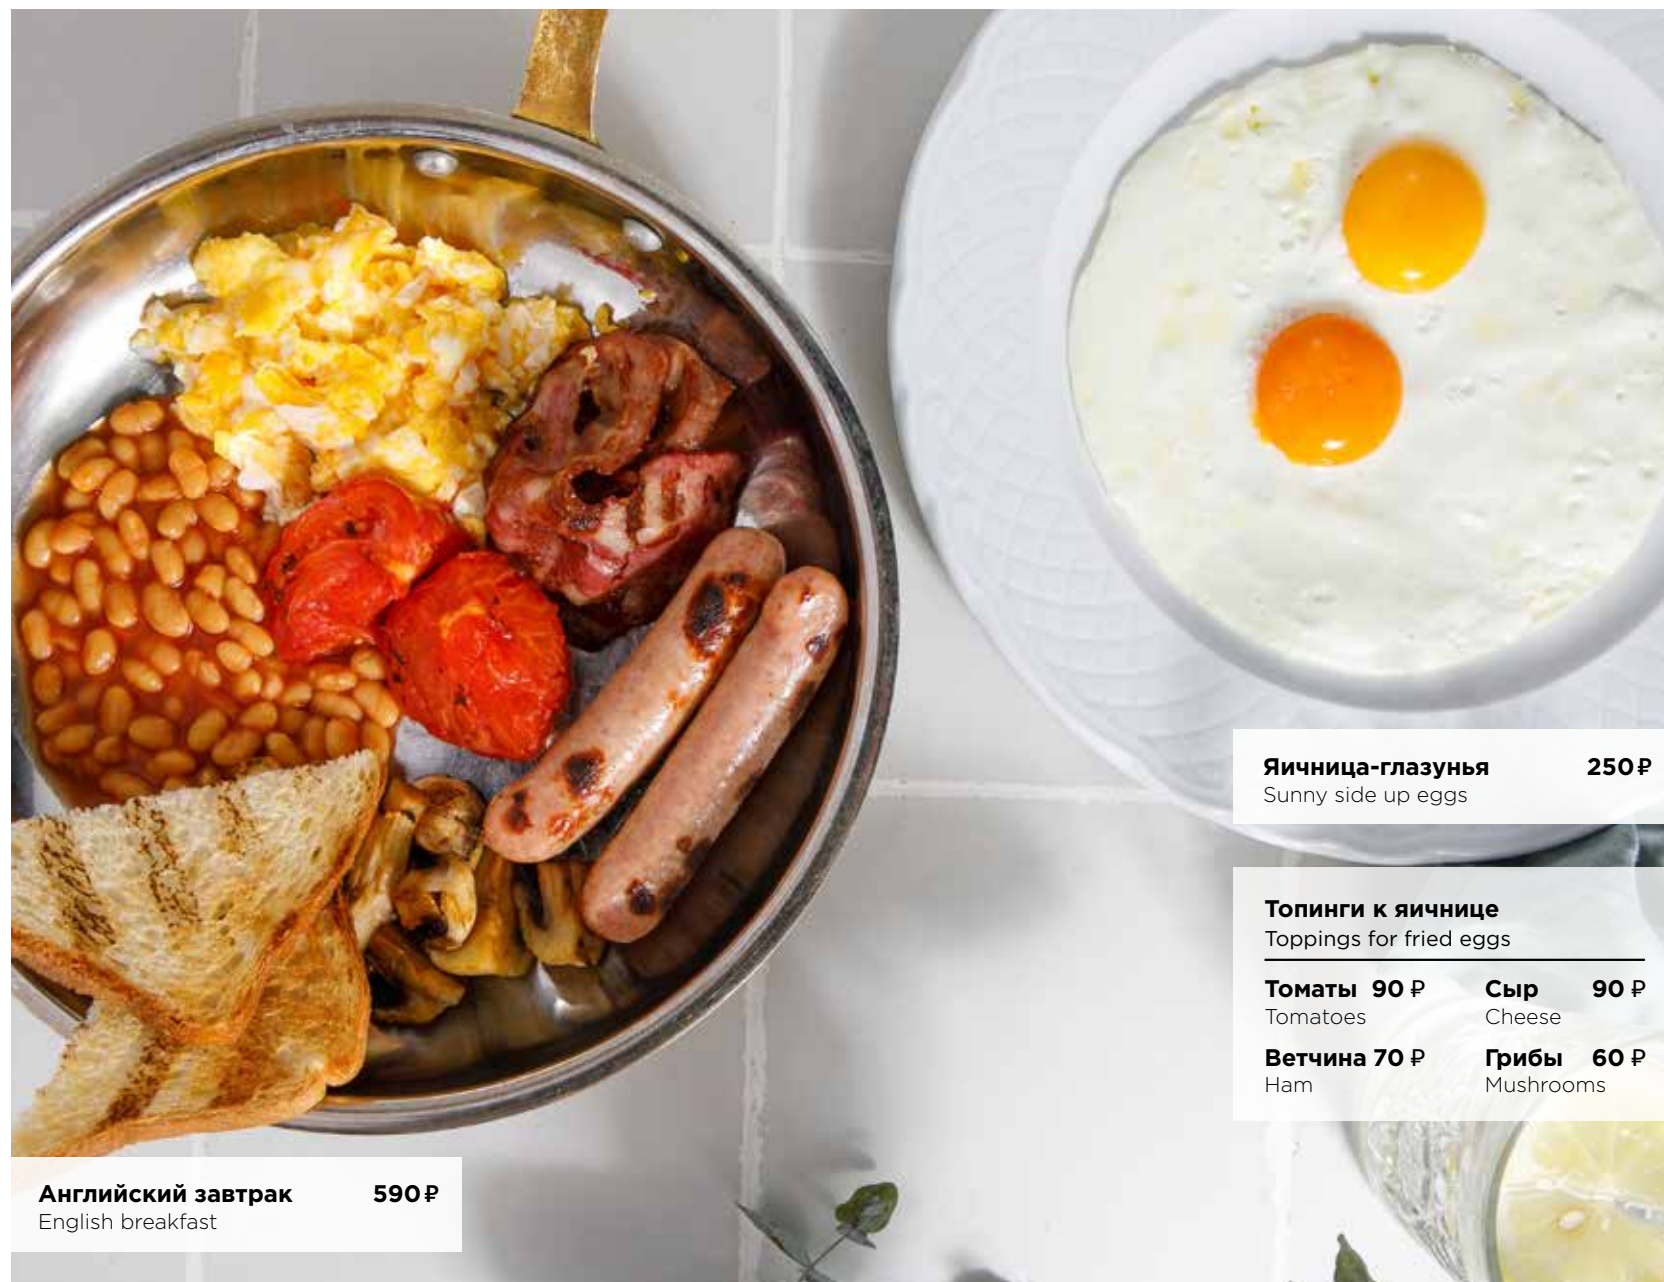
Яичница-глазунья 250 ₽
Sunny side up eggs

Топинги к яичнице
Toppings for fried eggs

Томаты 90 ₽
Tomatoes

Сыр 90 ₽
Cheese

Ветчина 70 ₽
Ham

Грибы 60 ₽
Mushrooms

Английский завтрак 590 ₽
English breakfast